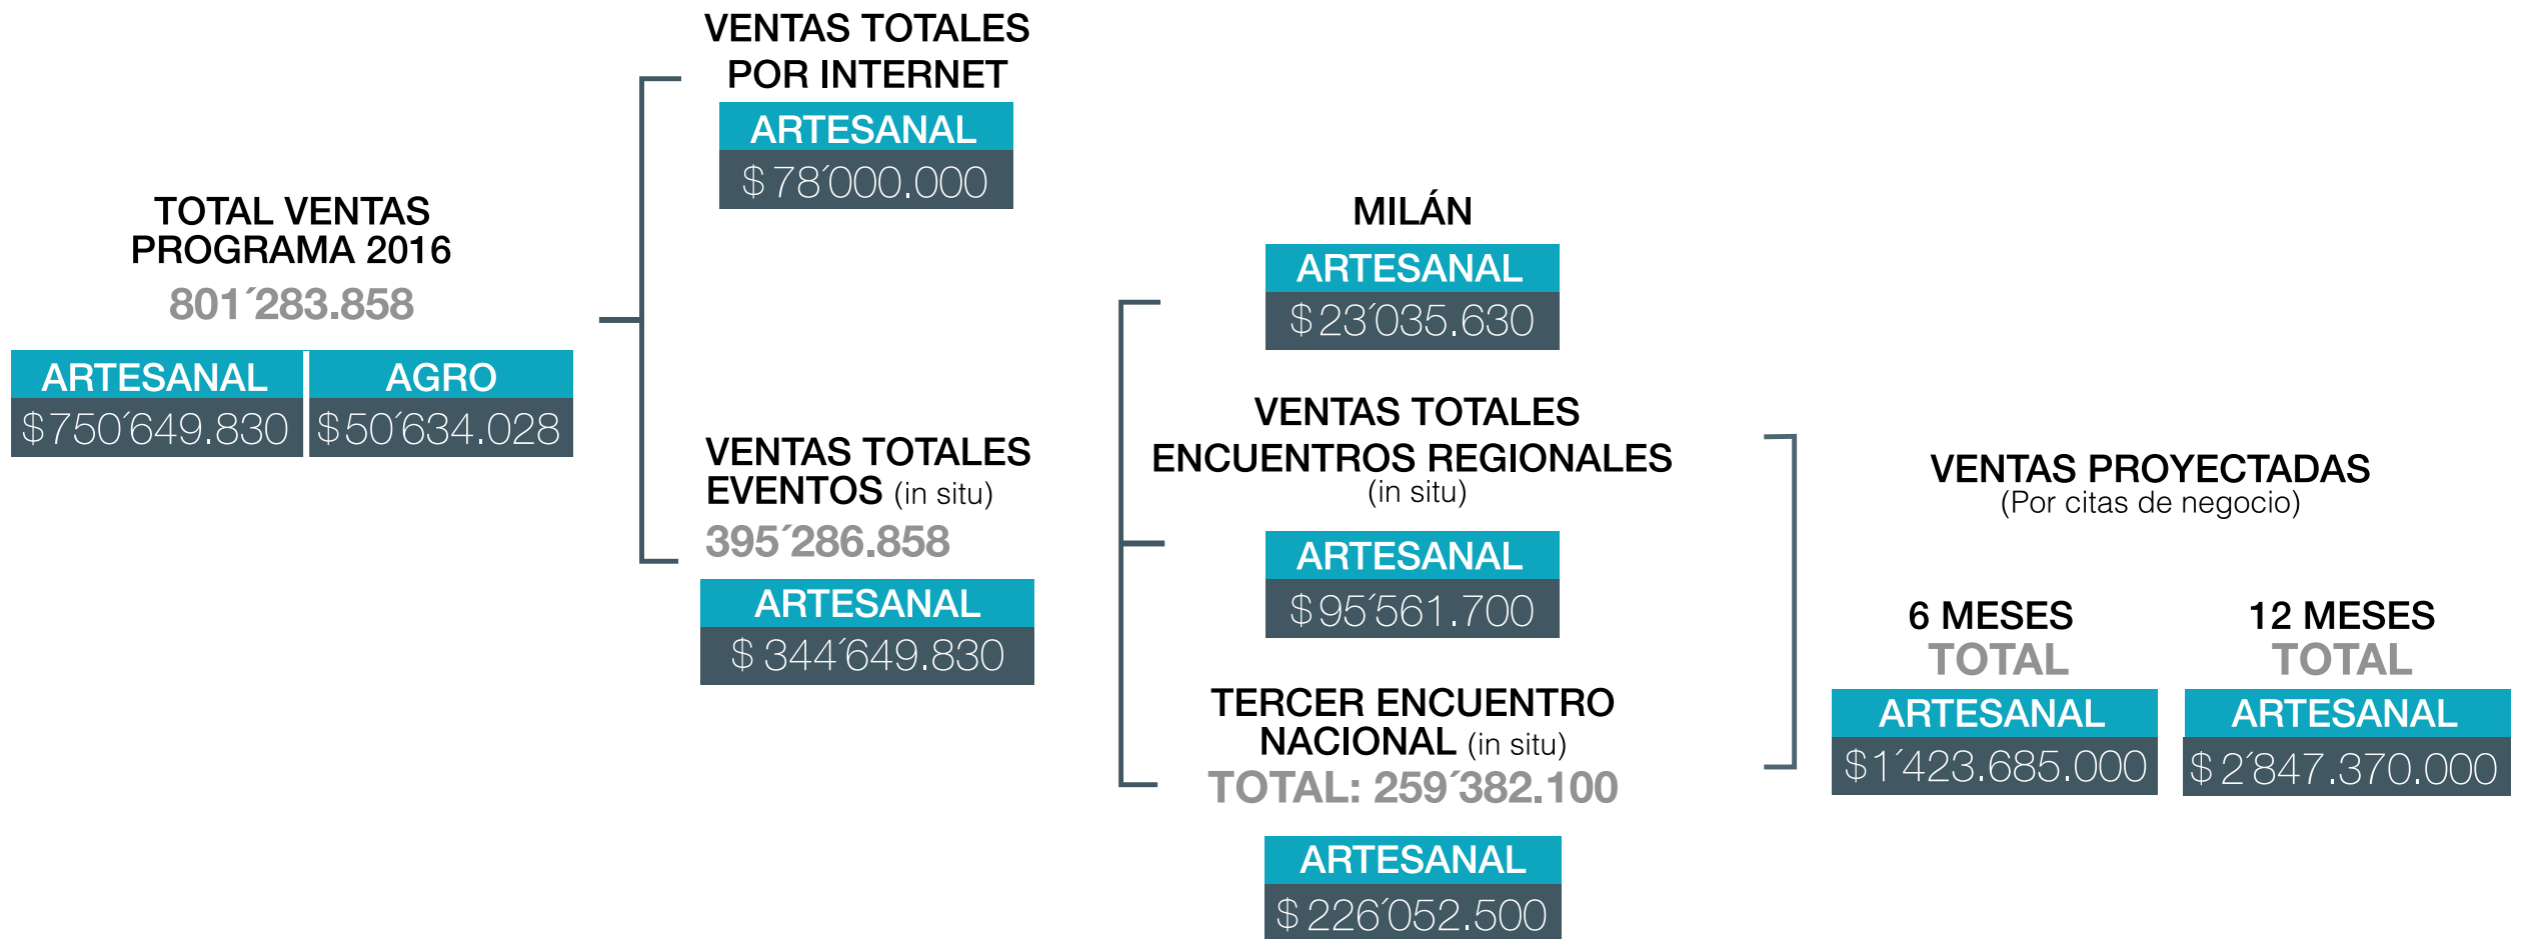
TOTAL VENTAS PROGRAMA 2016
801´283.858

| ARTESANAL | AGRO |
|---|---|
| $750´649.830 | $50´634.028 |

VENTAS TOTALES POR INTERNET
ARTESANAL
$ 78´000.000

VENTAS TOTALES EVENTOS (in situ)
395´286.858
ARTESANAL
$ 344´649.830

MILÁN
ARTESANAL
$ 23´035.630

VENTAS TOTALES ENCUENTROS REGIONALES
(in situ)
ARTESANAL
$ 95´561.700

TERCER ENCUENTRO NACIONAL (in situ)
TOTAL: 259´382.100
ARTESANAL
$ 226´052.500

VENTAS PROYECTADAS
(Por citas de negocio)

6 MESES
TOTAL
ARTESANAL
$ 1´423.685.000

12 MESES
TOTAL
ARTESANAL
$ 2´847.370.000